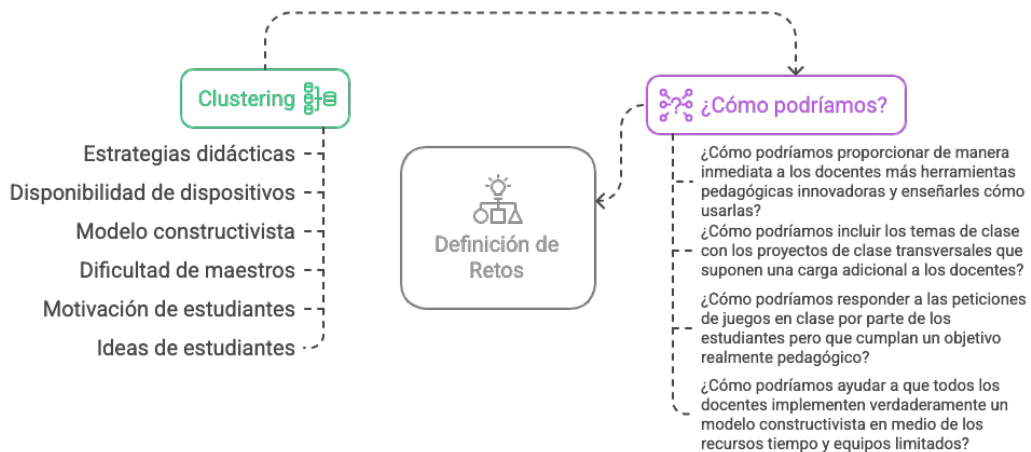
Clustering

Estrategias didácticas

Disponibilidad de dispositivos

Modelo constructivista

Dificultad de maestros

Motivación de estudiantes

Ideas de estudiantes

Definición de Retos

¿Cómo podríamos?

¿Cómo podríamos proporcionar de manera inmediata a los docentes más herramientas pedagógicas innovadoras y enseñarles cómo usarlas?

¿Cómo podríamos incluir los temas de clase con los proyectos de clase transversales que suponen una carga adicional a los docentes?

¿Cómo podríamos responder a las peticiones de juegos en clase por parte de los estudiantes pero que cumplan un objetivo realmente pedagógico?

¿Cómo podríamos ayudar a que todos los docentes implementen verdaderamente un modelo constructivista en medio de los recursos tiempo y equipos limitados?